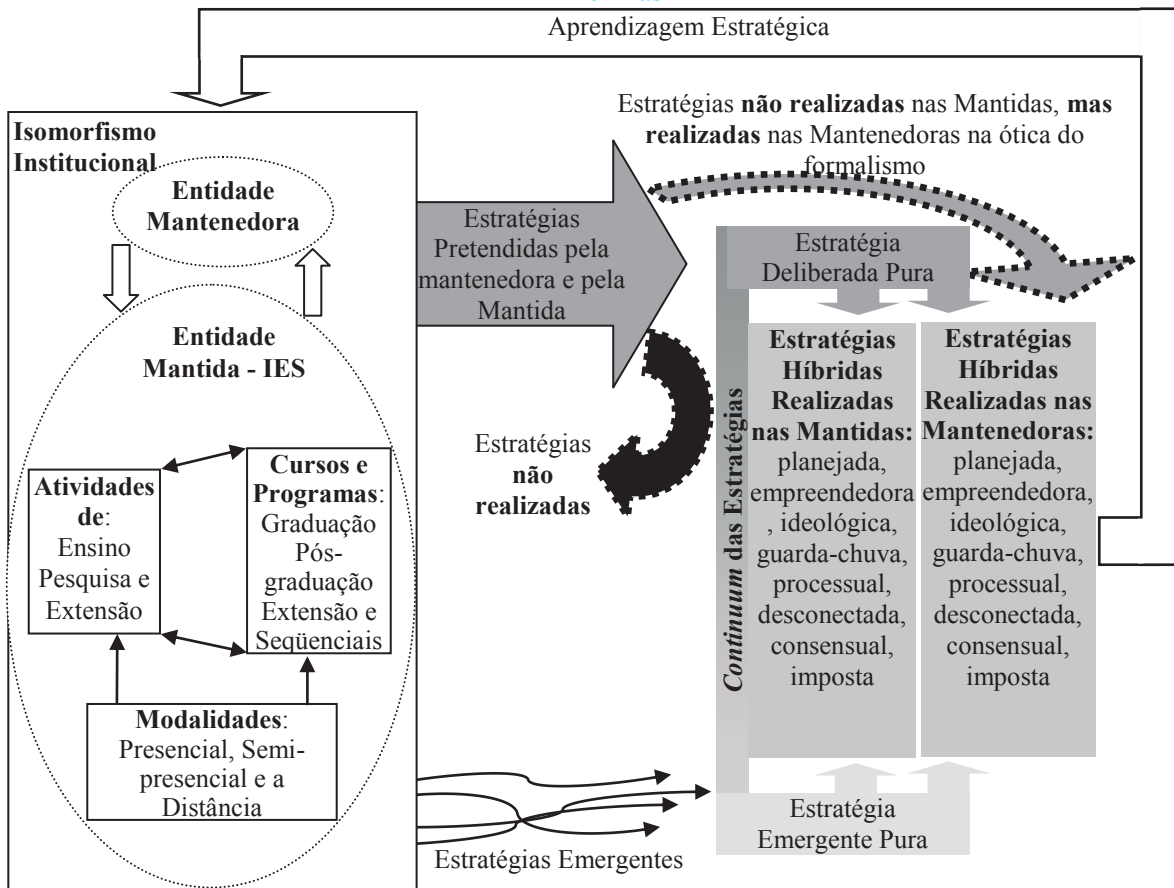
Aprendizagem Estratégica

Isomorfismo Institucional

Entidade Mantenedora

Entidade Mantida - IES

Atividades de: Ensino Pesquisa e Extensão

Cursos e Programas: Graduação Pós-graduação Extensão e Seqüenciais

Modalidades: Presencial, Semi-presencial e a Distância

Estratégias Pretendidas pela mantenedora e pela Mantida

Estratégias não realizadas nas Mantidas, mas realizadas nas Mantenedoras na ótica do formalismo

Estratégias não realizadas

Estratégia Deliberada Pura

Continuum das Estratégias

Estratégias Híbridas Realizadas nas Mantidas: planejada, empreendedora, ideológica, guarda-chuva, processual, desconectada, consensual, imposta

Estratégias Híbridas Realizadas nas Mantenedoras: planejada, empreendedora, ideológica, guarda-chuva, processual, desconectada, consensual, imposta

Estratégia Emergente Pura

Estratégias Emergentes